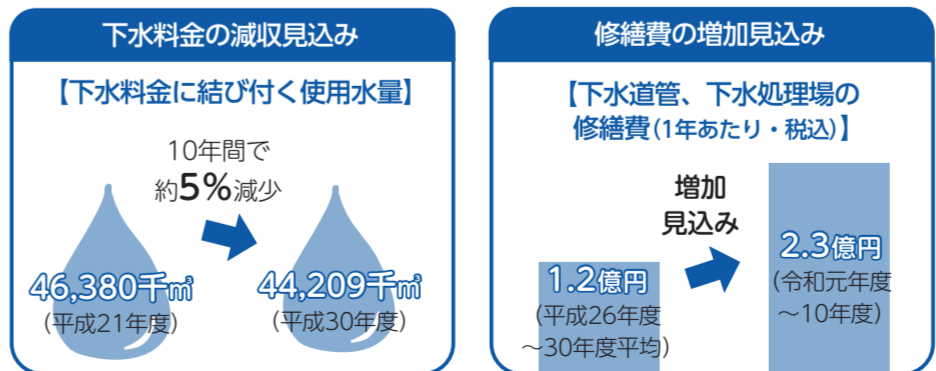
下水料金の減収見込み

【下水料金に結び付く使用水量】

10年間で
約5%減少

46,380千㎥
（平成21年度）

44,209千㎥
（平成30年度）

修繕費の増加見込み

【下水道管、下水処理場の
修繕費（1年あたり・税込）】

増加
見込み

1.2億円
（平成26年度
～30年度平均）

2.3億円
（令和元年度
～10年度）